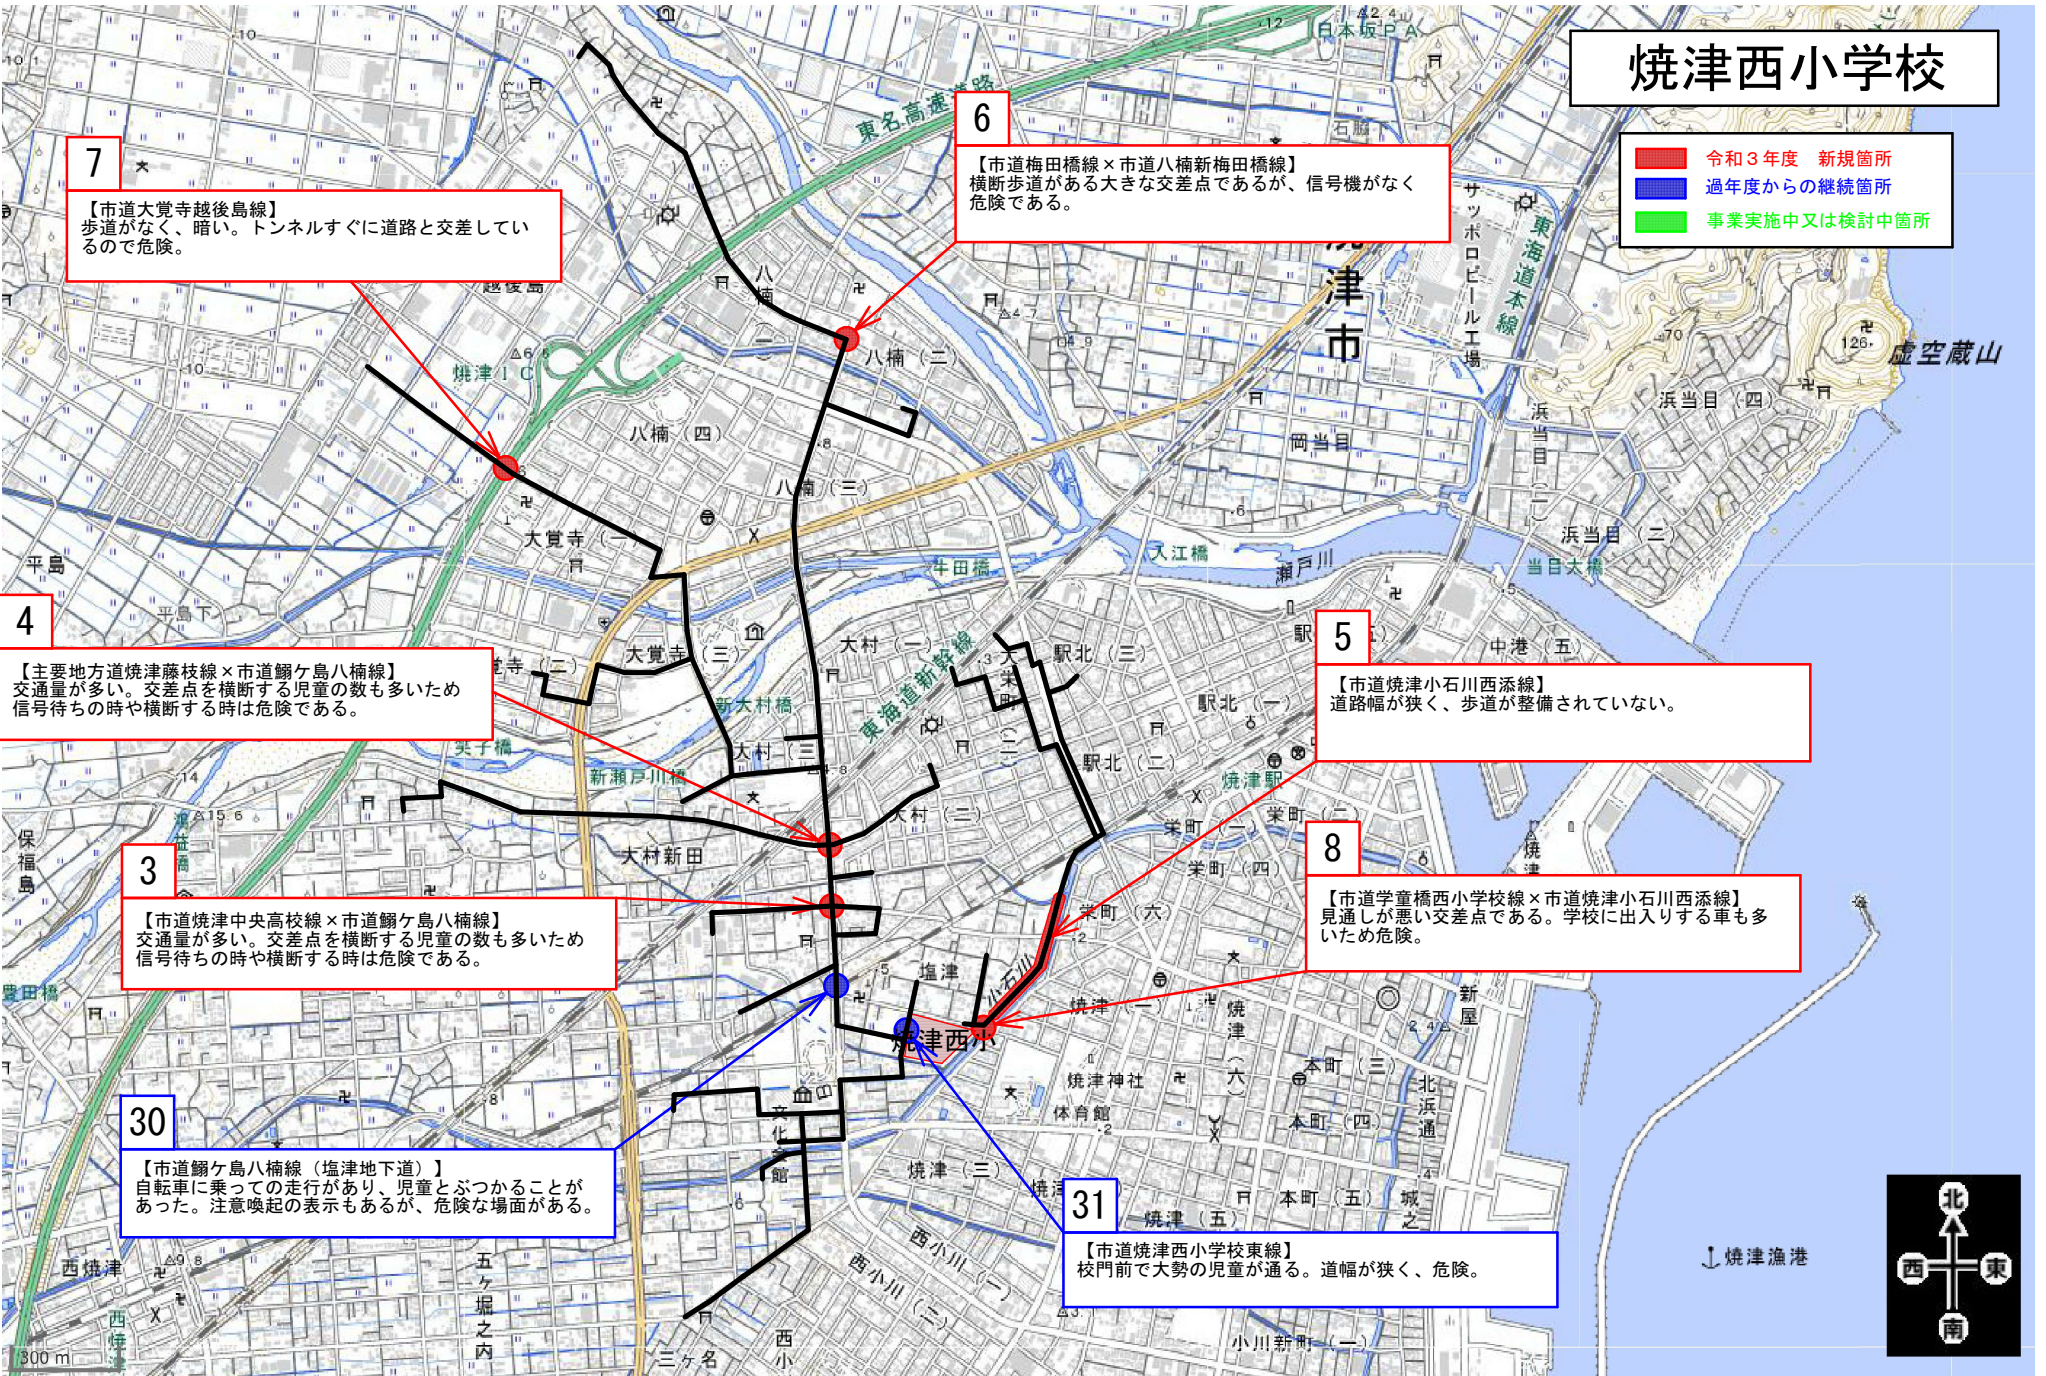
焼津西小学校

令和３年度　新規箇所
過年度からの継続箇所
事業実施中又は検討中箇所

7
【市道大覚寺越後島線】
歩道がなく、暗い。トンネルすぐに道路と交差しているので危険。

6
【市道梅田橋線×市道八楠新梅田橋線】
横断歩道がある大きな交差点であるが、信号機がなく危険である。

4
【主要地方道焼津藤枝線×市道鰯ケ島八楠線】
交通量が多い。交差点を横断する児童の数も多いため信号待ちの時や横断する時は危険である。

5
【市道焼津小石川西添線】
道路幅が狭く、歩道が整備されていない。

3
【市道焼津中央高校線×市道鰯ケ島八楠線】
交通量が多い。交差点を横断する児童の数も多いため信号待ちの時や横断する時は危険である。

8
【市道学童橋西小学校線×市道焼津小石川西添線】
見通しが悪い交差点である。学校に出入りする車も多いため危険。

30
【市道鰯ケ島八楠線（塩津地下道）】
自転車に乗っての走行があり、児童とぶつかることがあった。注意喚起の表示もあるが、危険な場面がある。

31
【市道焼津西小学校東線】
校門前で大勢の児童が通る。道幅が狭く、危険。

東名高速道路
日本坂ＰＡ
焼津ＩＣ
焼津市
八楠（二）
八楠（四）
八楠（三）
大覚寺（一）
大覚寺（三）
大覚寺（二）
越後島
平島
平島下
大村（一）
大村（三）
大村（二）
大村新田
新大村橋
新瀬戸川橋
東海道新幹線
東海道本線
牛田橋
入江橋
瀬戸川
駅北（三）
駅北（一）
駅北（二）
焼津駅
栄町（一）
栄町（四）
栄町（六）
塩津
小石川
焼津西小
焼津（一）
焼津（三）
焼津（五）
焼津（六）
焼津神社
体育館
本町（三）
本町（四）
本町（五）
北浜通
城之
新屋
中港（五）
浜当目（四）
浜当目（二）
当目大橋
岡当目
虚空蔵山
サッポロビール工場
石脇
保福島
豊田橋
西焼津
五ケ堀之内
三ケ名
西小川（一）
西小川（二）
小川新町（一）
焼津漁港
文化館
北
西
東
南
300 m